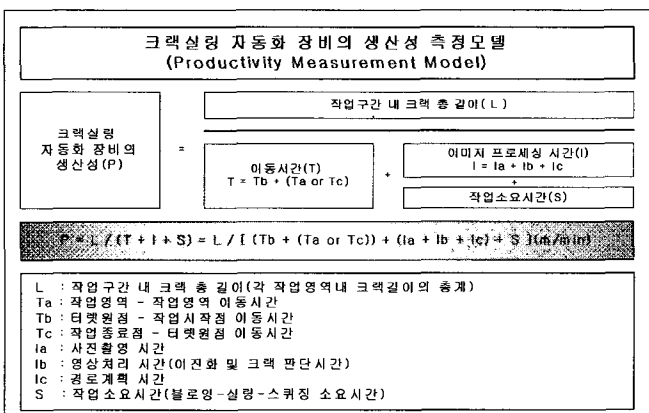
크랙실링 자동화 장비의 생산성 측정모델
(Productivity Measurement Model)

크랙실링 자동화 장비의 생산성(P)

=

작업구간 내 크랙 총 길이( L )

이동시간(T)
T = Tb + (Ta or Tc)

+

이미지 프로세싱 시간(I)
I = Ia + Ib + Ic

+

작업소요시간(S)

P = L / (T + I + S) = L / [ (Tb + (Ta or Tc)) + (Ia + Ib + Ic) + S ](m/min)

L : 작업구간 내 크랙 총 길이(각 작업영역내 크랙길이의 총계)
Ta : 작업영역 - 작업영역 이동시간
Tb : 터렛원점 - 작업시작점 이동시간
Tc : 작업종료점 - 터렛원점 이동시간
Ia : 사진촬영 시간
Ib : 영상처리 시간(이진화 및 크랙 판단시간)
Ic : 경로계획 시간
S : 작업소요시간(블로잉-실링-스퀴징 소요시간)